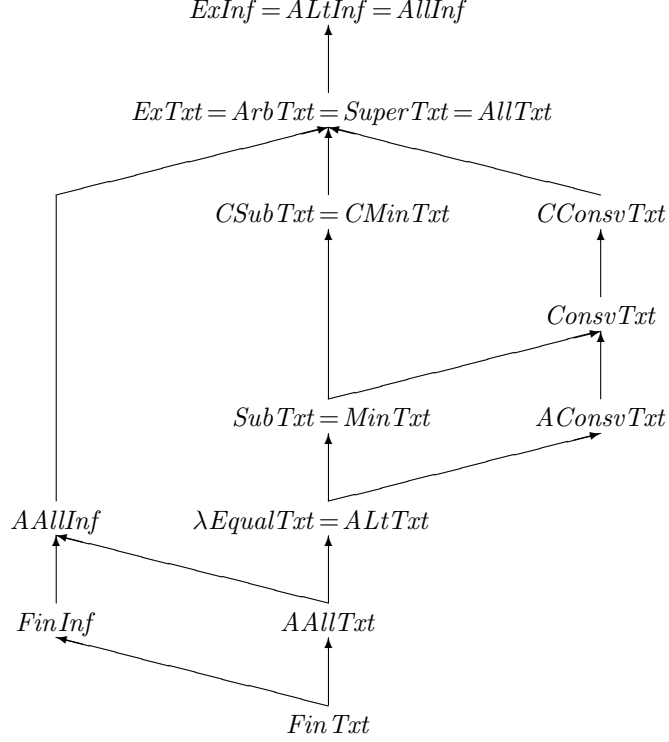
$ExInf = ALtInf = AllInf$

$ExTxt = ArbTxt = SuperTxt = AllTxt$

$CSubTxt = CMinTxt$

$CConsvTxt$

$ConsvTxt$

$SubTxt = MinTxt$

$AConsvTxt$

$AAllInf$

$\lambda EqualTxt = ALtTxt$

$FinInf$

$AAllTxt$

$FinTxt$